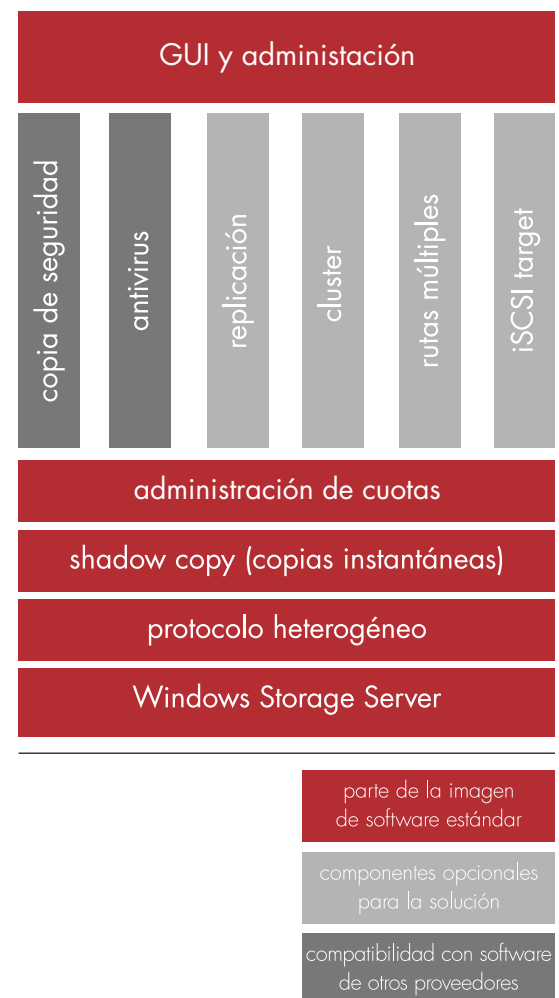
GUI y administación

copia de seguridad

antivirus

replicación

cluster

rutas múltiples

iSCSI target

administración de cuotas

shadow copy (copias instantáneas)

protocolo heterogéneo

Windows Storage Server

parte de la imagen de software estándar

componentes opcionales para la solución

compatibilidad con software de otros proveedores